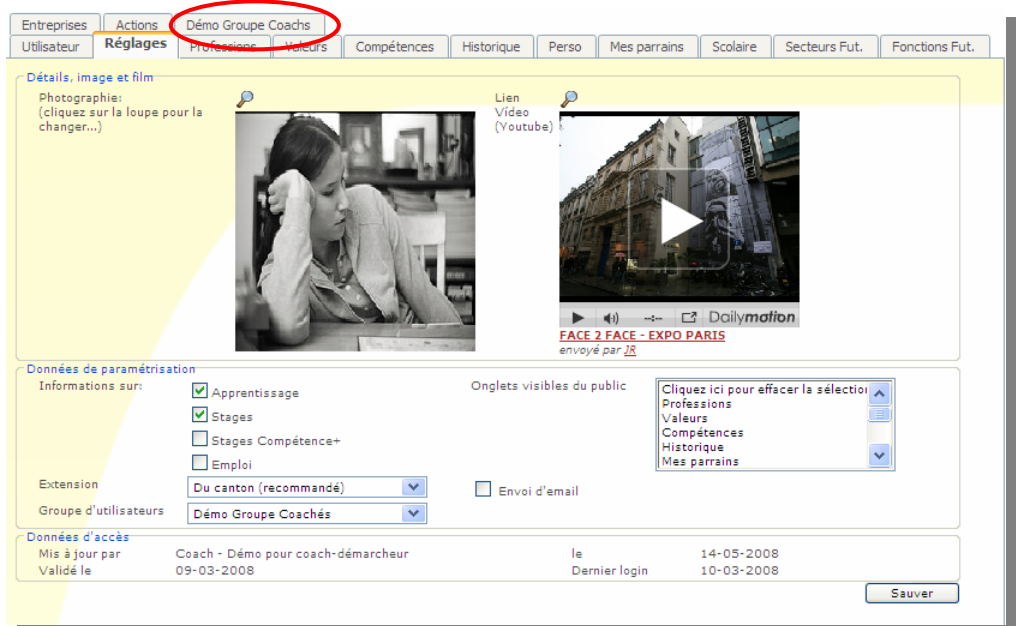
Entreprises | Actions | Démo Groupe Coachs

Utilisateur | Réglages | Professions | Valeurs | Compétences | Historique | Perso | Mes parrains | Scolaire | Secteurs Fut. | Fonctions Fut.

Détails, image et film

Photographie:
(cliquez sur la loupe pour la changer...)

Lien Vidéo (Youtube)

Dailymotion

FACE 2 FACE - EXPO PARIS
envoyé par JR

Données de paramétrisation

Informations sur:
Apprentissage
Stages
Stages Compétence+
Emploi

Onglets visibles du public
Cliquez ici pour effacer la sélection
Professions
Valeurs
Compétences
Historique
Mes parrains

Extension
Du canton (recommandé)

Envoi d'email

Groupe d'utilisateurs
Démo Groupe Coachés

Données d'accès

| | | | |
|---|---|---|---|
| Mis à jour par | Coach - Démo pour coach-démarcheur | le | 14-05-2008 |
| Validé le | 09-03-2008 | Dernier login | 10-03-2008 |

Sauver